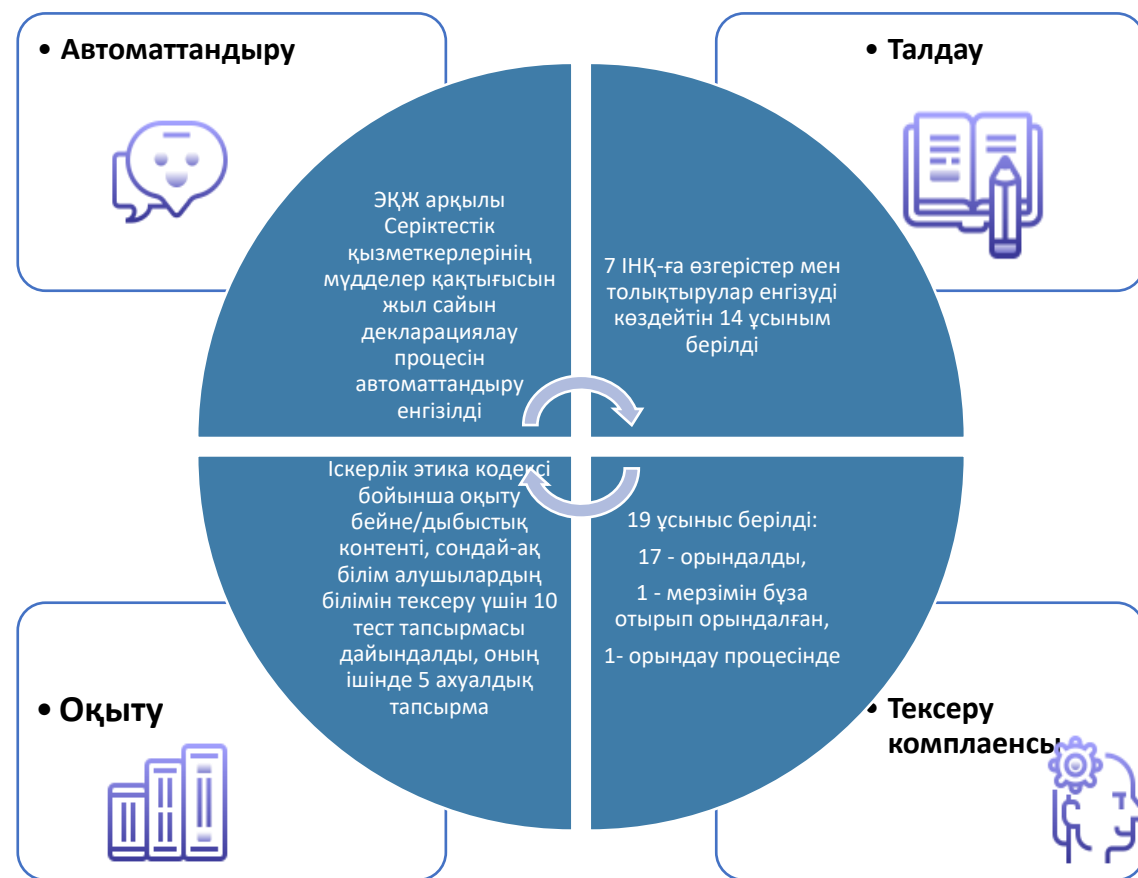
• Автоматтандыру

• Талдау

ЭҚЖ арқылы Серіктестік қызметкерлерінің мүдделер қақтығысын жыл сайын декларациялау процесін автоматтандыру енгізілді

7 ІНҚ-ға өзгерістер мен толықтырулар енгізуді көздейтін 14 ұсыным берілді

Іскерлік этика кодексі бойынша оқыту бейне/дыбыстық контенті, сондай-ақ білім алушылардың білімін тексеру үшін 10 тест тапсырмасы дайындалды, оның ішінде 5 ахуалдық тапсырма

19 ұсыныс берілді:

17 - орындалды,

1 - мерзімін бұза отырып орындалған,

1- орындау процесінде

• Оқыту

• Тексеру комплаенсы